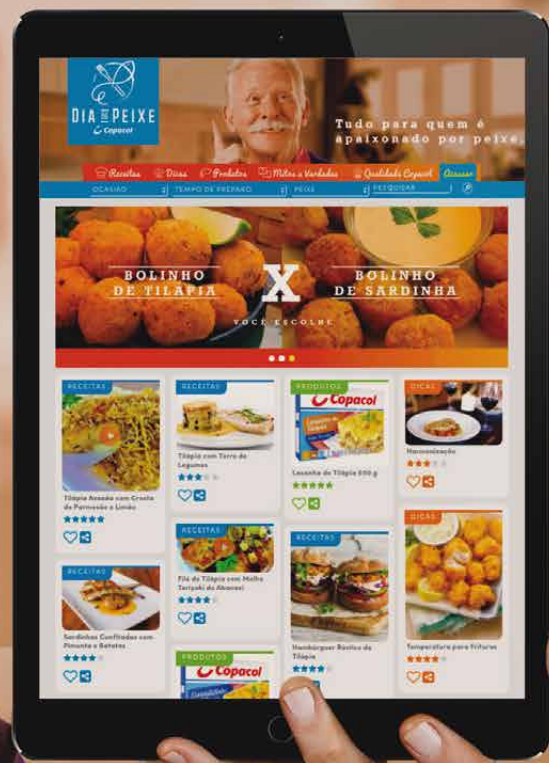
DIA DO PEIXE
Copacol

Tudo para quem é apaixonado por peixe.

Receitas | Dicas | Produtos | Mitos e Verdades | Qualidade Copacol | Acessar

OCASIÃO | TEMPO DE PREPARO | PEIXE | PESQUISAR

BOLINHO DE TILÁPIA
X
BOLINHO DE SARDINHA
VOCÊ ESCOLHE

RECEITAS
Tilápia Assada com Crosta de Parmesão e Limão

RECEITAS
Tilápia com Terra de Legumes

PRODUTOS
Copacol
Lasanha de Tilápia 600 g

DICAS
Harmonização

RECEITAS
Filé de Tilápia com Molho Teriyaki de Abacaxi

RECEITAS
Sardinhas Confitadas com Pimenta e Batatas

RECEITAS
Hambúrguer Rústico de Tilápia

DICAS
Temperatura para Frituras

PRODUTOS
Copacol